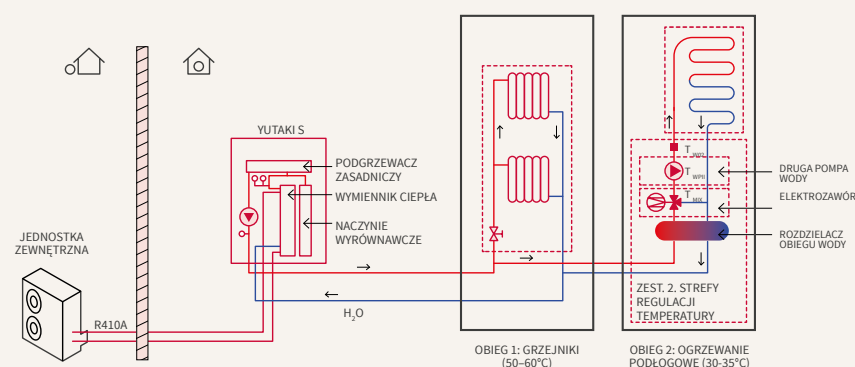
YUTAKI S

PODGRZEWACZ ZASADNICZY

WYMIENNIK CIEPŁA

NACZYNIE WYRÓWNAWCZE

JEDNOSTKA ZEWNĘTRZNA

R410A

$H_2O$

T

T

T

DRUGA POMPA WODY

ELEKTROZAWÓR

ROZDZIELACZ OBIEGU WODY

ZEST. 2. STREFY REGULACJI TEMPERATURY

OBIEG 1: GRZEJNIKI (50–60°C)

OBIEG 2: OGRZEWANIE PODŁOGOWE (30-35°C)